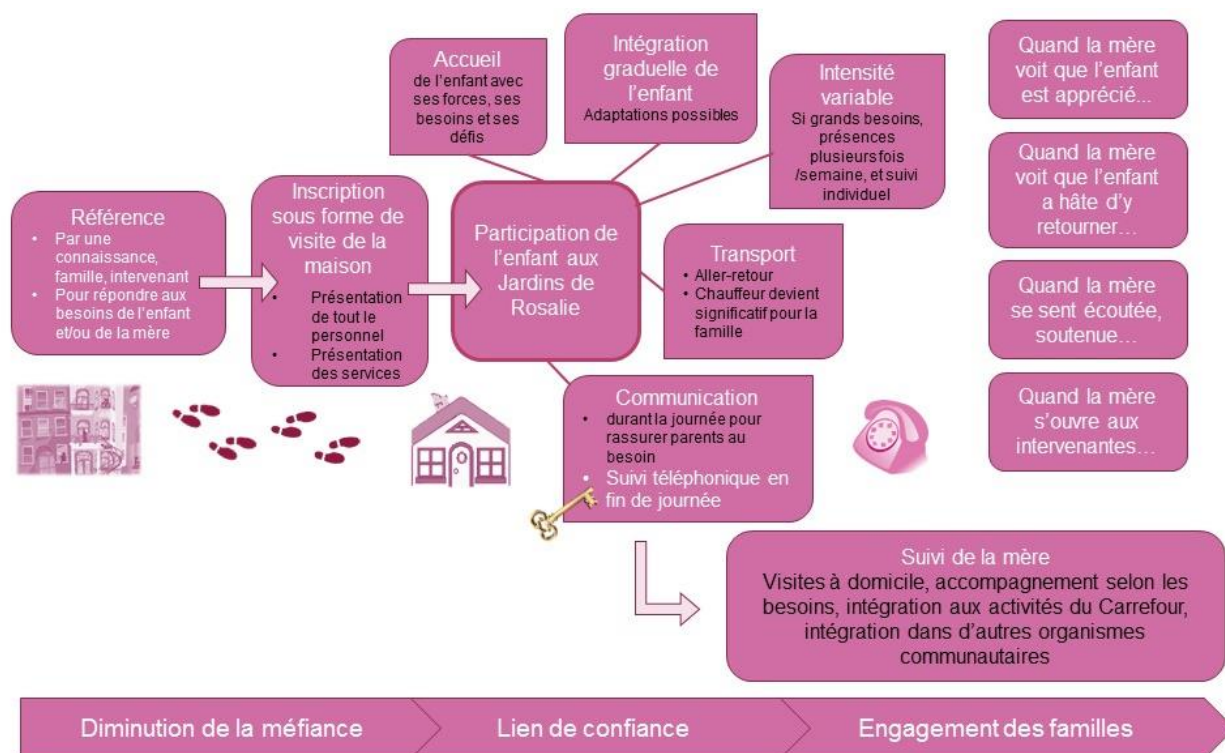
Référence
• Par une connaissance, famille, intervenant
• Pour répondre aux besoins de l'enfant et/ou de la mère

Inscription sous forme de visite de la maison
• Présentation de tout le personnel
• Présentation des services

Accueil
de l'enfant avec ses forces, ses besoins et ses défis

Intégration graduelle de l'enfant
Adaptations possibles

Intensité variable
Si grands besoins, présences plusieurs fois /semaine, et suivi individuel

Participation de l'enfant aux Jardins de Rosalie

Transport
• Aller-retour
• Chauffeur devient significatif pour la famille

Communication
• durant la journée pour rassurer parents au besoin
• Suivi téléphonique en fin de journée

Quand la mère voit que l'enfant est apprécié…

Quand la mère voit que l'enfant a hâte d'y retourner…

Quand la mère se sent écoutée, soutenue…

Quand la mère s'ouvre aux intervenantes…

Suivi de la mère
Visites à domicile, accompagnement selon les besoins, intégration aux activités du Carrefour, intégration dans d'autres organismes communautaires

Diminution de la méfiance | Lien de confiance | Engagement des familles